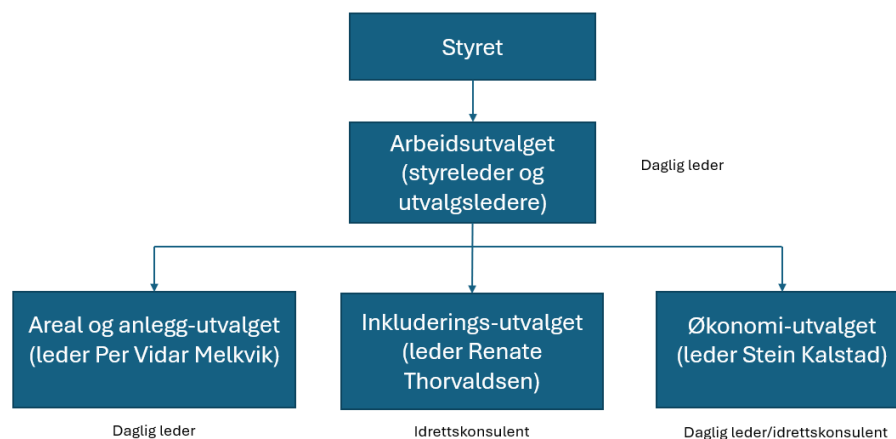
Styret

Arbeidsutvalget (styreleder og utvalgsledere)

Daglig leder

Areal og anlegg-utvalget (leder Per Vidar Melkvik)

Daglig leder

Inkluderings-utvalget (leder Renate Thorvaldsen)

Idrettskonsulent

Økonomi-utvalget (leder Stein Kalstad)

Daglig leder/idrettskonsulent